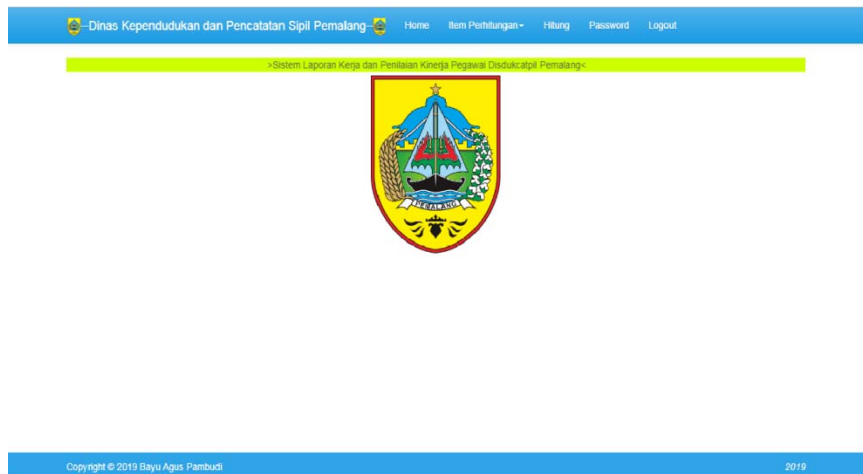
-Dinas Kependudukan dan Pencatatan Sipil Pemalang-

Home Item Perhitungan▾ Hitung Password Logout

>Sistem Laporan Kerja dan Penilaian Kinerja Pegawai Disdukcatpil Pemalang<

PEMALANG

Copyright © 2019 Bayu Agus Pambudi

2019